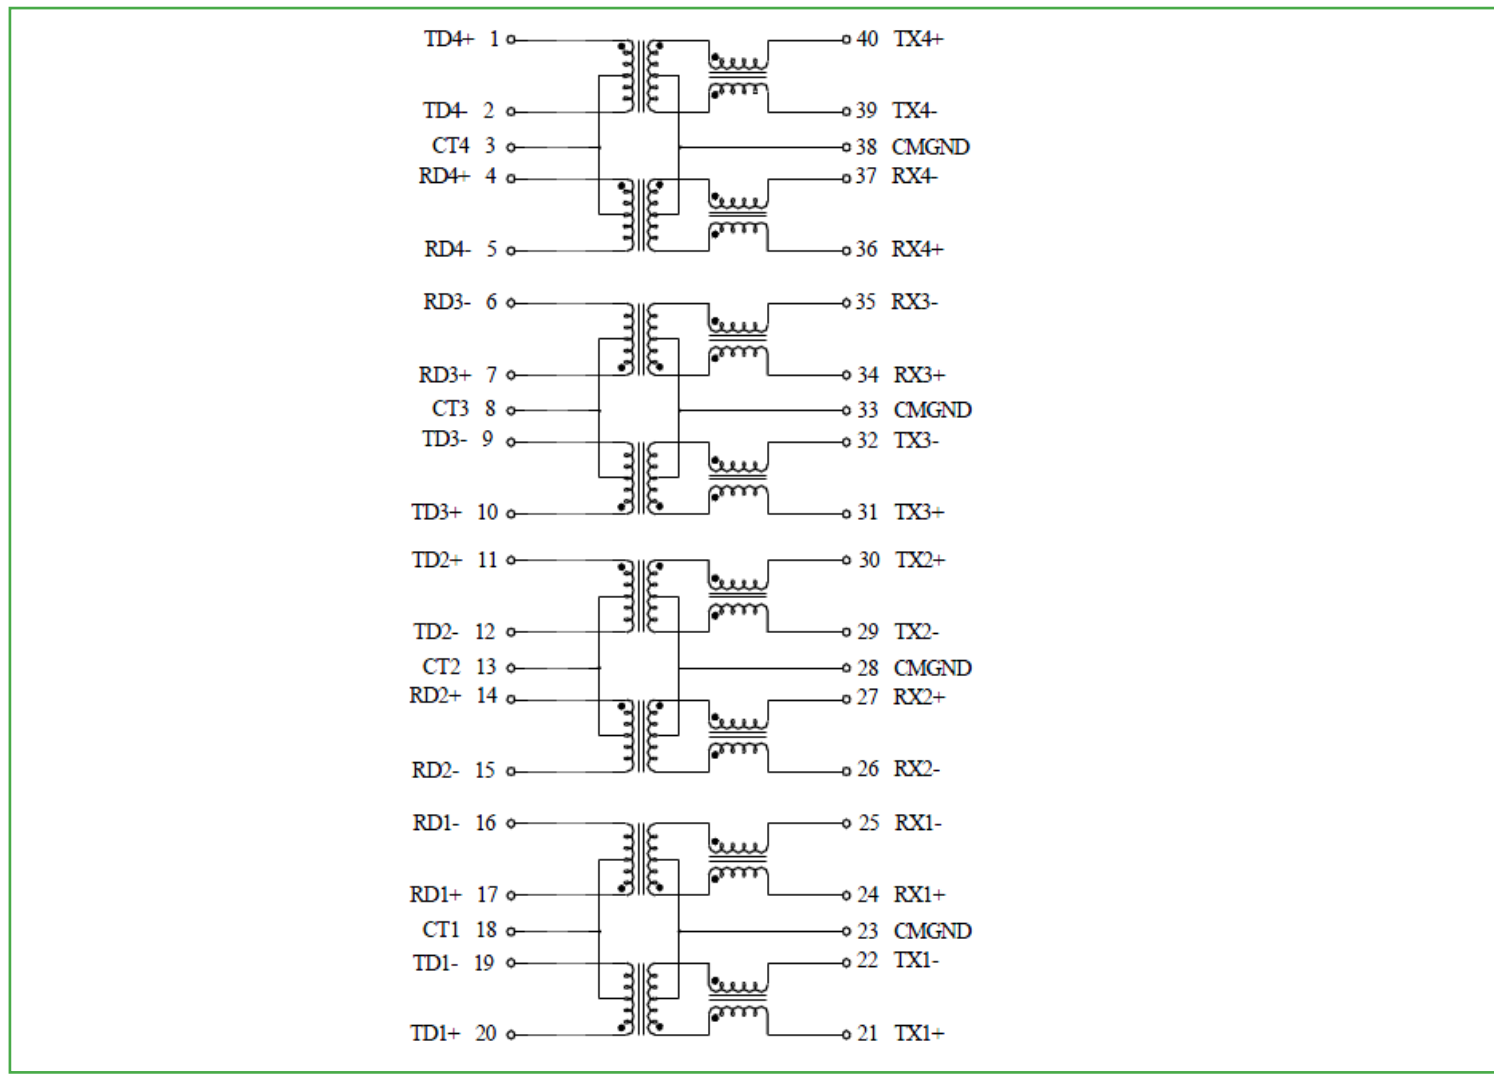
TD4+ 1
TD4- 2
CT4 3
RD4+ 4
RD4- 5
RD3- 6
RD3+ 7
CT3 8
TD3- 9
TD3+ 10
TD2+ 11
TD2- 12
CT2 13
RD2+ 14
RD2- 15
RD1- 16
RD1+ 17
CT1 18
TD1- 19
TD1+ 20

40 TX4+
39 TX4-
38 CMGND
37 RX4-
36 RX4+
35 RX3-
34 RX3+
33 CMGND
32 TX3-
31 TX3+
30 TX2+
29 TX2-
28 CMGND
27 RX2+
26 RX2-
25 RX1-
24 RX1+
23 CMGND
22 TX1-
21 TX1+